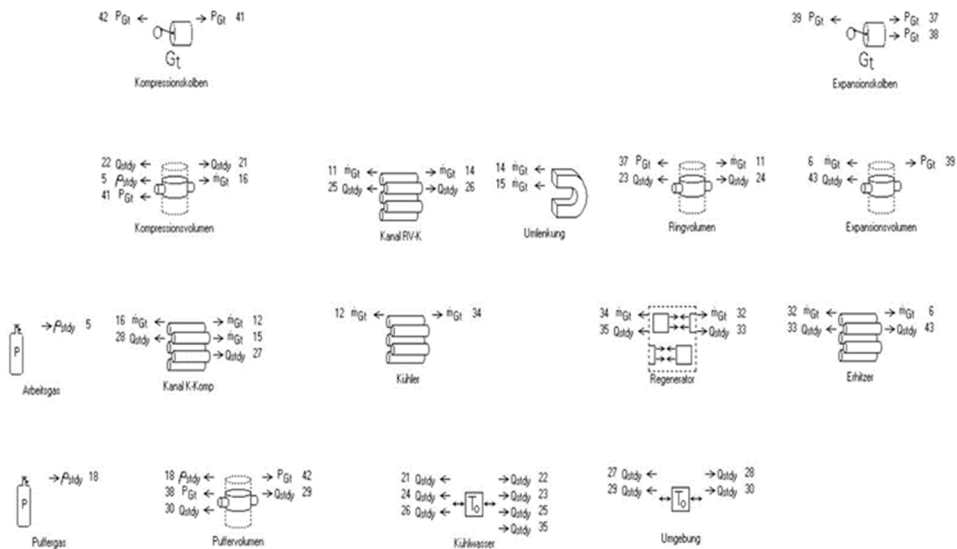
42 $P_{Gt}$ 41 $P_{Gt}$
$G_t$
Kompressionskolben

39 $P_{Gt}$ $P_{Gt}$ 37 $P_{Gt}$ 38
$G_t$
Expansionskolben

22 $Q_{stdy}$ $Q_{stdy}$ 21
5 $P_{stdy}$ $\dot{m}_{Gt}$ 16
41 $P_{Gt}$
Kompressionsvolumen

11 $\dot{m}_{Gt}$ $\dot{m}_{Gt}$ 14
25 $Q_{stdy}$ $Q_{stdy}$ 26
Kanal RV-K

14 $\dot{m}_{Gt}$
15 $\dot{m}_{Gt}$
Umlenkung

37 $P_{Gt}$ $\dot{m}_{Gt}$ 11
23 $Q_{stdy}$ $Q_{stdy}$ 24
Ringvolumen

6 $\dot{m}_{Gt}$ $P_{Gt}$ 39
43 $Q_{stdy}$
Expansionsvolumen

P $P_{stdy}$ 5
Arbeitsgas

16 $\dot{m}_{Gt}$ $\dot{m}_{Gt}$ 12
28 $Q_{stdy}$ $\dot{m}_{Gt}$ 15
$Q_{stdy}$ 27
Kanal K-Komp

12 $\dot{m}_{Gt}$ $\dot{m}_{Gt}$ 34
Kühler

34 $\dot{m}_{Gt}$ $\dot{m}_{Gt}$ 32
35 $Q_{stdy}$ $Q_{stdy}$ 33
Regenerator

32 $\dot{m}_{Gt}$ $\dot{m}_{Gt}$ 6
33 $Q_{stdy}$ $Q_{stdy}$ 43
Erhitzer

P $P_{stdy}$ 18
Puffergas

18 $P_{stdy}$ $P_{Gt}$ 42
38 $P_{Gt}$ $Q_{stdy}$ 29
30 $Q_{stdy}$
Puffervolumen

21 $Q_{stdy}$ $Q_{stdy}$ 22
24 $Q_{stdy}$ $Q_{stdy}$ 23
26 $Q_{stdy}$ $T_0$ $Q_{stdy}$ 25
$Q_{stdy}$ 35
Kühlwasser

27 $Q_{stdy}$ $Q_{stdy}$ 28
29 $Q_{stdy}$ $T_0$ $Q_{stdy}$ 30
Umgebung